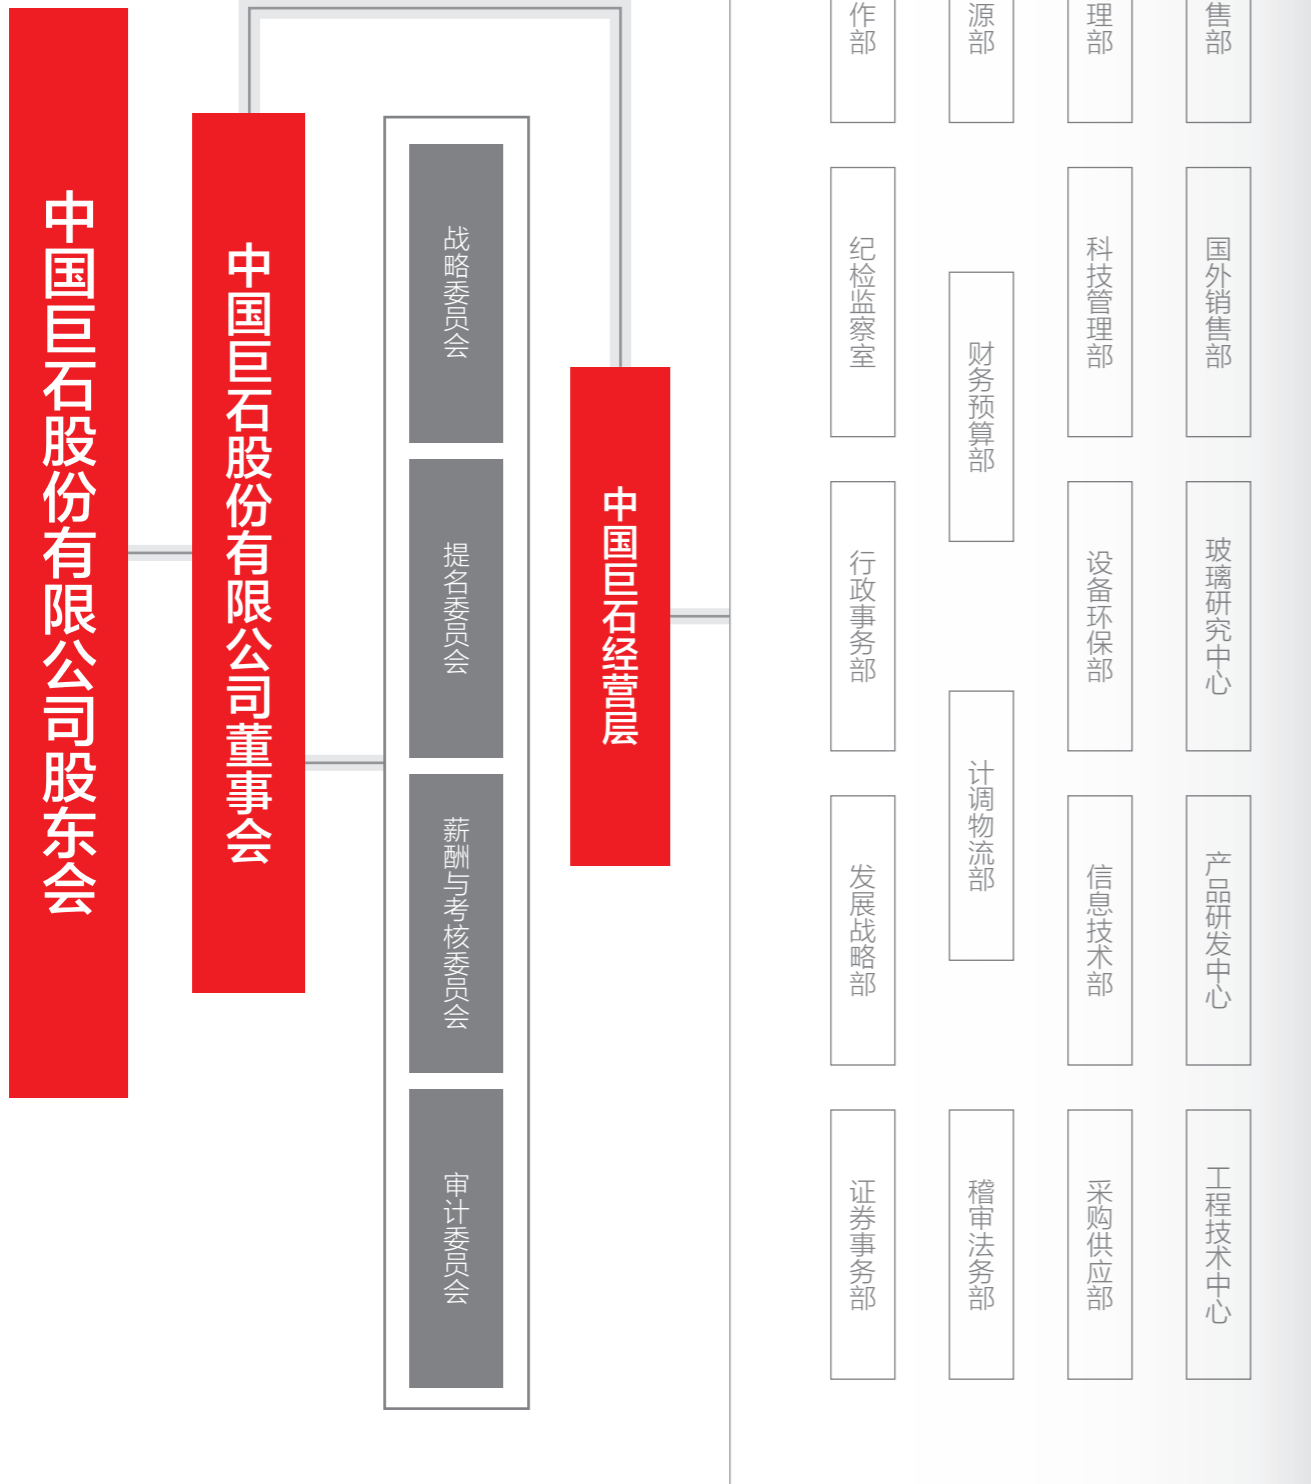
中国巨石股份有限公司股东会

中国巨石股份有限公司董事会

战略委员会

提名委员会

薪酬与考核委员会

审计委员会

中国巨石经营层

作部

源部

理部

售部

纪检监察室

财务预算部

科技管理部

国外销售部

行政事务部

设备环保部

玻璃研究中心

计调物流部

发展战略部

信息技术部

产品研发中心

证券事务部

稽审法务部

采购供应部

工程技术中心